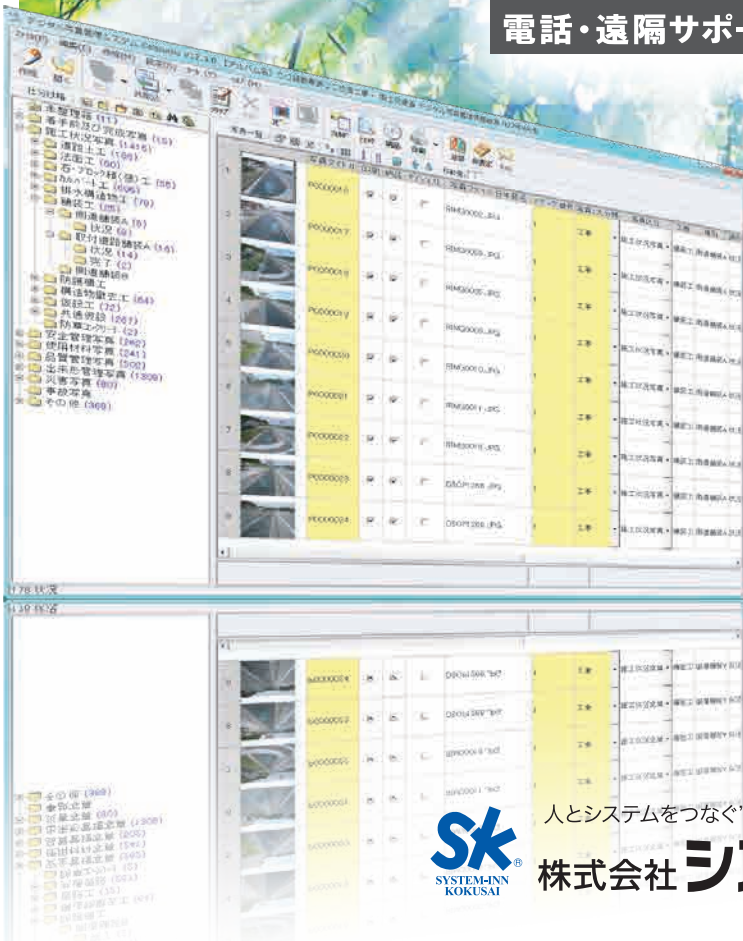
電話・遠隔サポー

工事管理 (11)
着手前及び完成写真 (15)
施工状況写真 (1416)
道路土工 (100)
法面工 (185)
石・ブロック積(張)工 (55)
NATM工 (605)
排水構造物工 (79)
舗装工 (25)
側道舗装A (5)
状況 (6)
取付道路舗装A (14)
状況 (14)
完了 (0)
側道舗装B
防護柵工
構造物撤去工 (64)
仮設工 (72)
共通仮設 (257)
防草コンクリート (2)
安全管理写真 (262)
使用材料写真 (241)
品質管理写真 (502)
出来形管理写真 (1309)
災害写真 (80)
事故写真
その他 (369)

P0000010
P0000017
P0000018
P0000019
P0000020
P0000021
P0000022
P0000023
P0000024

RIMG0002.JPG
RIMG0003.JPG
RIMG0005.JPG
RIMG0006.JPG
RIMG0010.JPG
RIMG0011.JPG
RIMG0016.JPG
DSCF1268.JPG
DSCF1268.JPG

工事
施工状況写真
舗装工 側道舗装A

人とシステムをつなぐ

SK
SYSTEM-INN KOKUSAI

株式会社シ